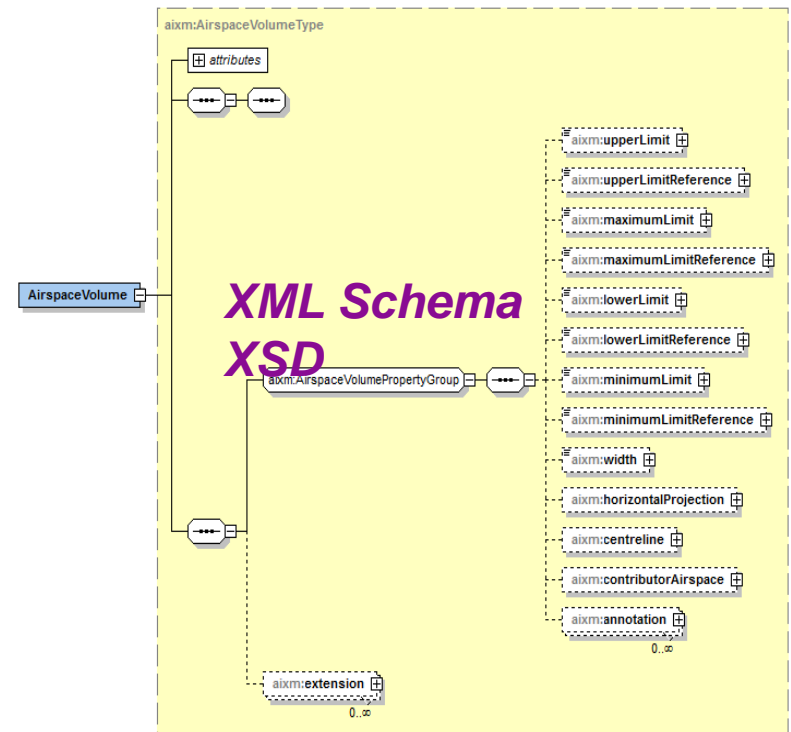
aixm:AirspaceVolumeType

attributes

AirspaceVolume

XML Schema XSD

aixm:AirspaceVolumePropertyGroup

aixm:upperLimit

aixm:upperLimitReference

aixm:maximumLimit

aixm:maximumLimitReference

aixm:lowerLimit

aixm:lowerLimitReference

aixm:minimumLimit

aixm:minimumLimitReference

aixm:width

aixm:horizontalProjection

aixm:centreline

aixm:contributorAirspace

aixm:annotation

0..∞

aixm:extension

0..∞